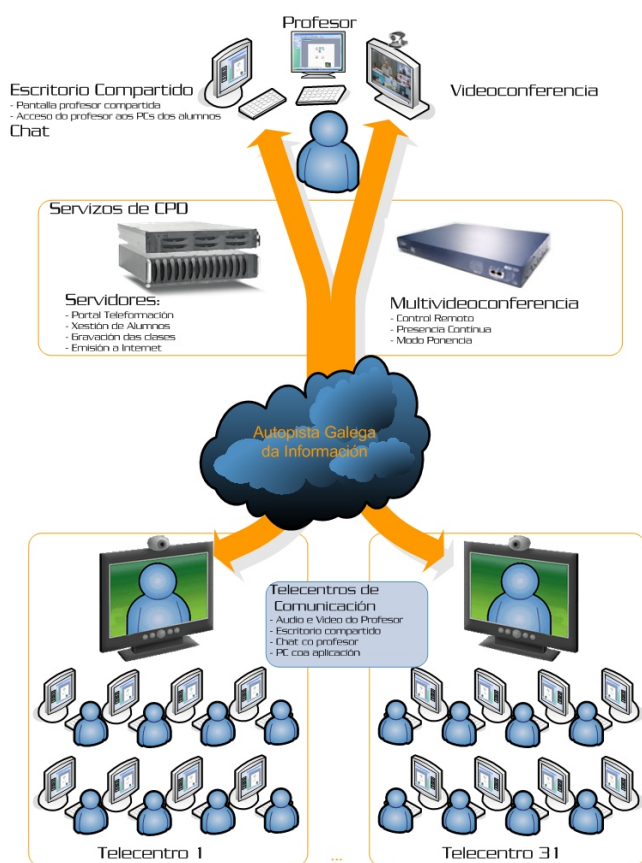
Profesor

Escritorio Compartido
- Pantalla profesor compartida
- Acceso do profesor aos PCs dos alumnos
Chat

Videoconferencia

Servizos de CPD

Servidores:
- Portal Teleformación
- Xestión de Alumnos
- Gravación das clases
- Emisión a Internet

Multivideoconferencia
- Control Remoto
- Presencia Continua
- Modo Ponencia

Autopista Galega da Información

Telecentros de Comunicación
- Audio e Video do Profesor
- Escritorio compartido
- Chat co profesor
- PC coa aplicación

Telecentro 1

...

Telecentro 31